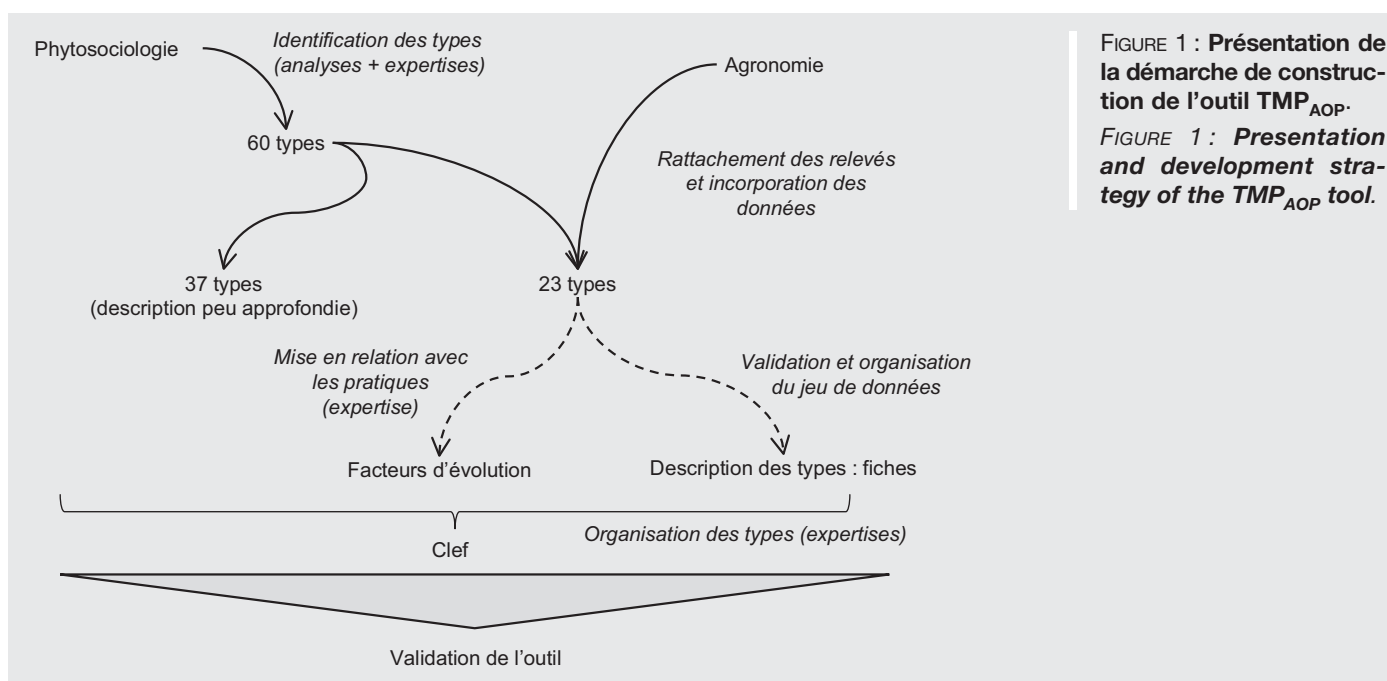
Phytosociologie

Identification des types (analyses + expertises)

Agronomie

60 types

Rattachement des relevés et incorporation des données

37 types (description peu approfondie)

23 types

Mise en relation avec les pratiques (expertise)

Validation et organisation du jeu de données

Facteurs d'évolution

Description des types : fiches

Clef

Organisation des types (expertises)

Validation de l'outil

FIGURE 1 : Présentation de la démarche de construction de l'outil $TMP_{AOP}$.

FIGURE 1 : Presentation and development strategy of the $TMP_{AOP}$ tool.